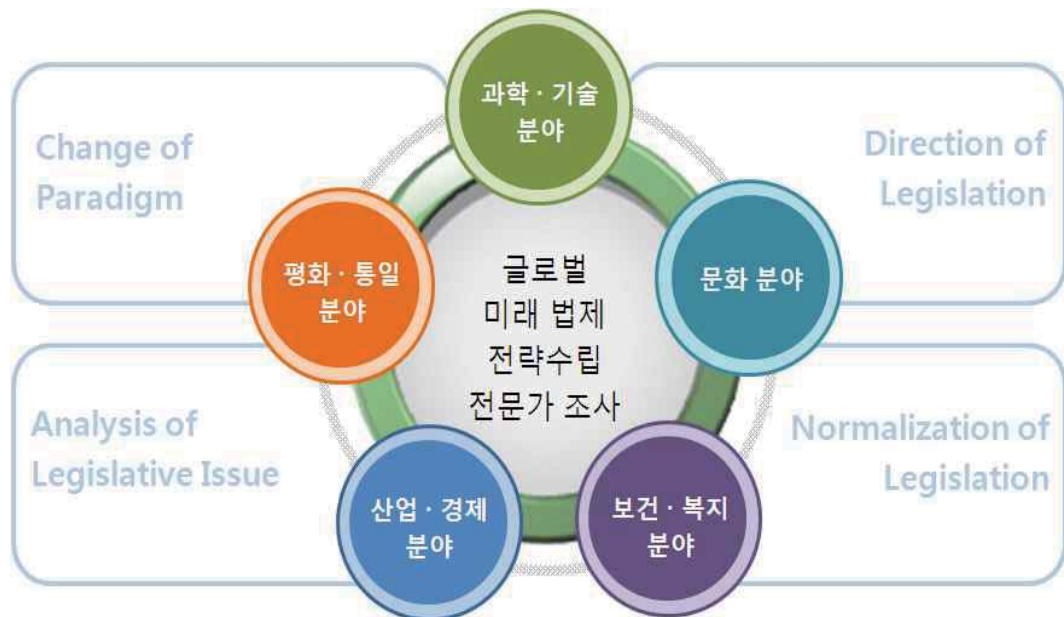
과학 · 기술 분야

Change of Paradigm

Direction of Legislation

평화 · 통일 분야

글로벌 미래 법제 전략수립 전문가 조사

문화 분야

Analysis of Legislative Issue

Normalization of Legislation

산업 · 경제 분야

보건 · 복지 분야